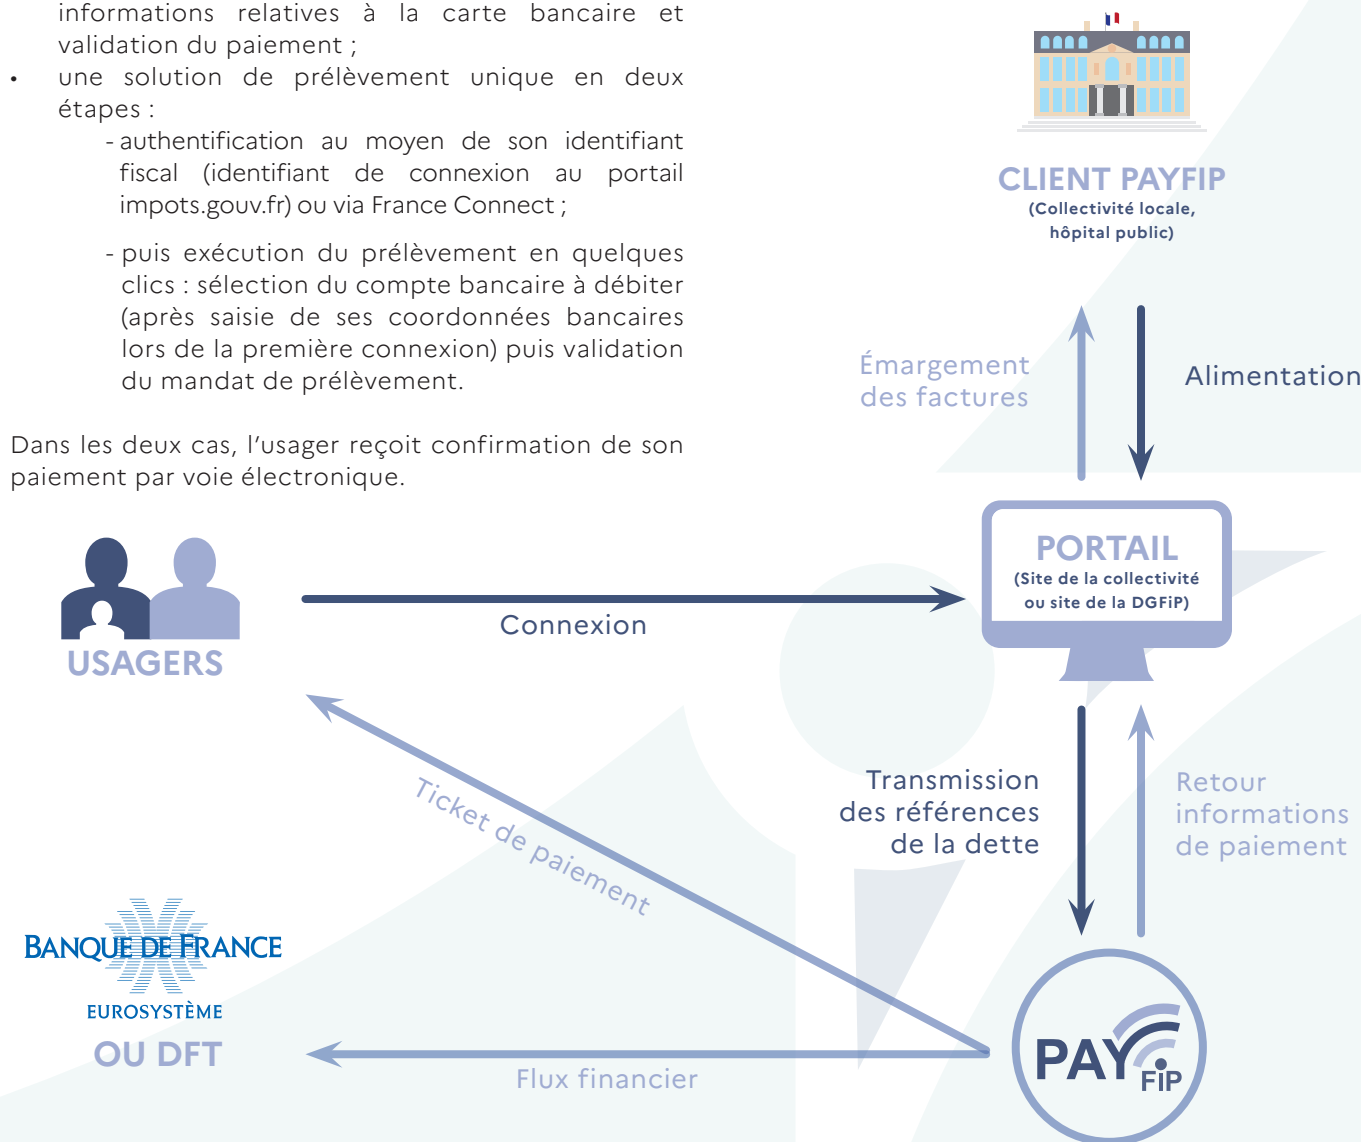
informations relatives à la carte bancaire et validation du paiement ;

• une solution de prélèvement unique en deux étapes :

- authentification au moyen de son identifiant fiscal (identifiant de connexion au portail impots.gouv.fr) ou via France Connect ;

- puis exécution du prélèvement en quelques clics : sélection du compte bancaire à débiter (après saisie de ses coordonnées bancaires lors de la première connexion) puis validation du mandat de prélèvement.

Dans les deux cas, l'usager reçoit confirmation de son paiement par voie électronique.

CLIENT PAYFIP
(Collectivité locale, hôpital public)

Émargement des factures

Alimentation

PORTAIL
(Site de la collectivité ou site de la DGFiP)

USAGERS

Connexion

Ticket de paiement

Transmission des références de la dette

Retour informations de paiement

BANQUE DE FRANCE
EUROSYSTÈME
OU DFT

Flux financier

PAY FIP